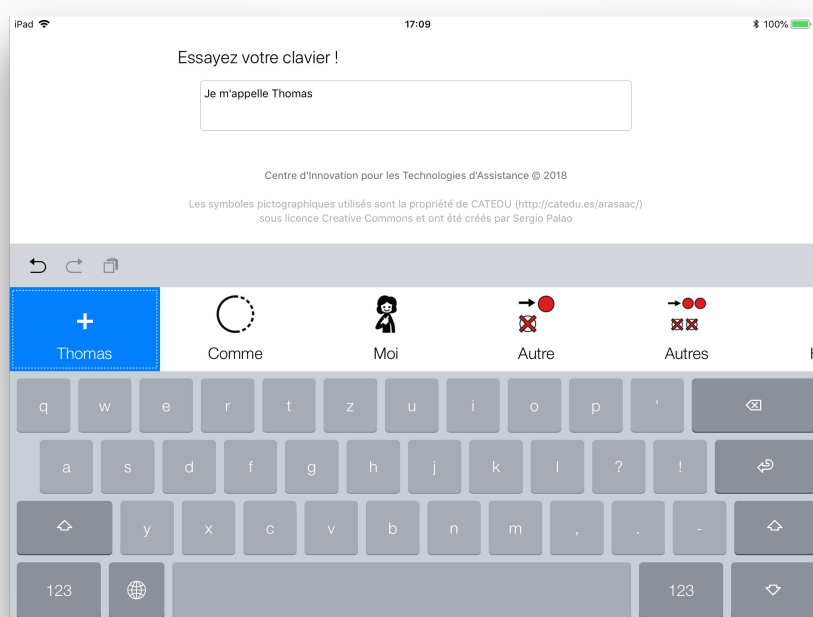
iPad 17:09 100%

Essayez votre clavier !

Je m'appelle Thomas

Centre d'Innovation pour les Technologies d'Assistance © 2018

Les symboles pictographiques utilisés sont la propriété de CATEDU (http://catedu.es/arasaac/) sous licence Creative Commons et ont été créés par Sergio Palao

+ Thomas
Comme
Moi
Autre
Autres

q w e r t z u i o p '
a s d f g h j k l ? !
y x c v b n m , . -
123 123